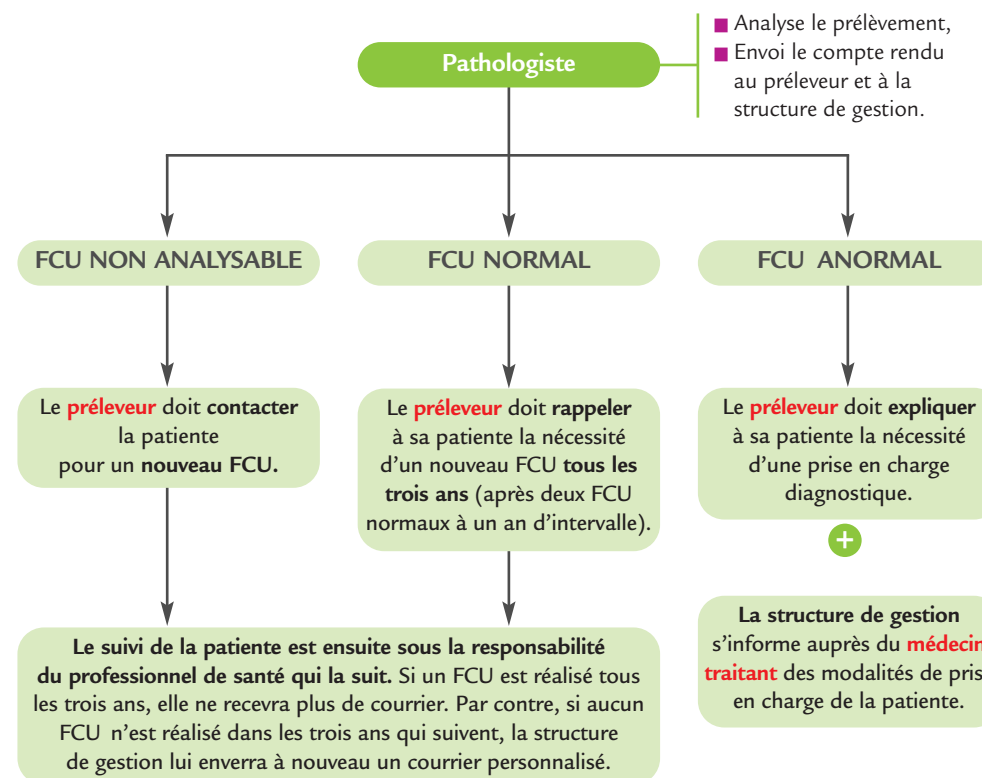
Pathologiste

Analyse le prélèvement,
Envoi le compte rendu au préleveur et à la structure de gestion.

FCU NON ANALYSABLE

FCU NORMAL

FCU ANORMAL

Le préleveur doit contacter la patiente pour un nouveau FCU.

Le préleveur doit rappeler à sa patiente la nécessité d'un nouveau FCU tous les trois ans (après deux FCU normaux à un an d'intervalle).

Le préleveur doit expliquer à sa patiente la nécessité d'une prise en charge diagnostique.

+

La structure de gestion s'informe auprès du médecin traitant des modalités de pris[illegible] en charge de la patiente.

Le suivi de la patiente est ensuite sous la responsabilité du professionnel de santé qui la suit. Si un FCU est réalisé tous les trois ans, elle ne recevra plus de courrier. Par contre, si aucun FCU n'est réalisé dans les trois ans qui suivent, la structure de gestion lui enverra à nouveau un courrier personnalisé.